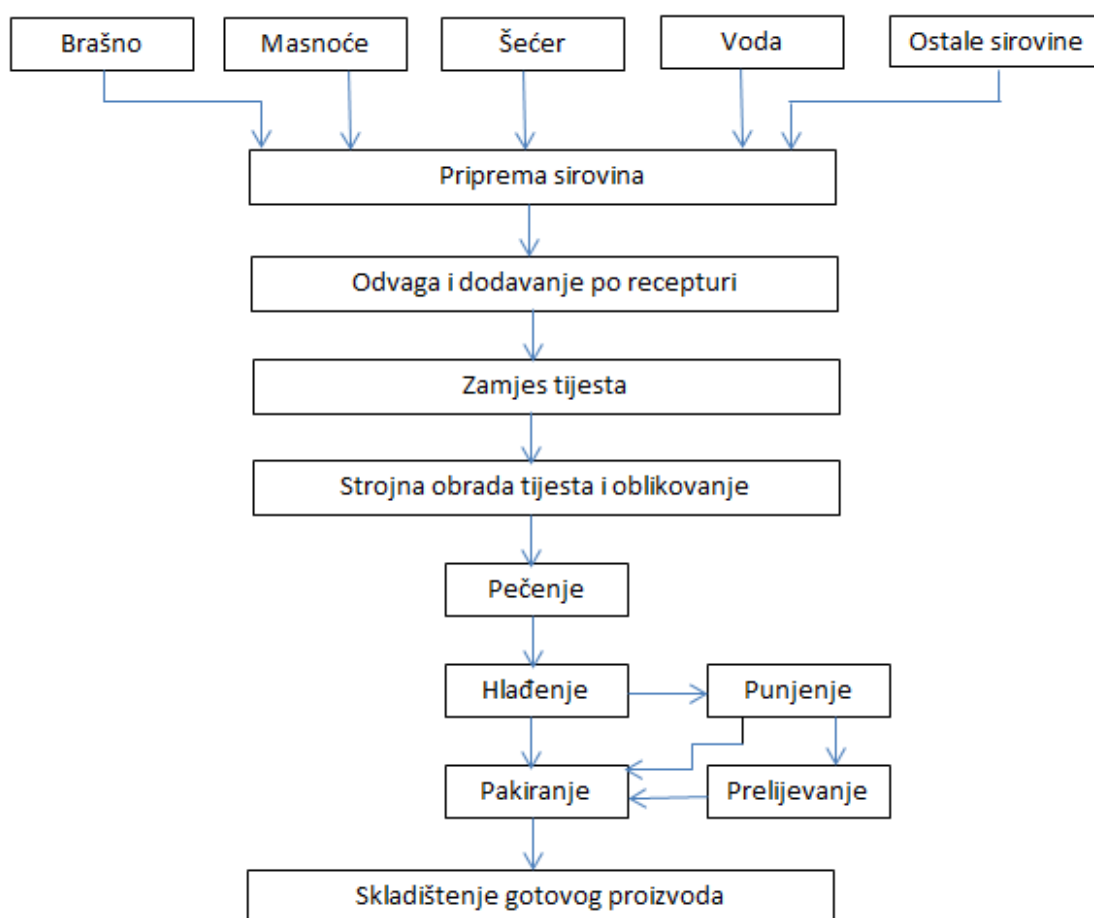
Brašno

Masnoće

Šećer

Voda

Ostale sirovine

Priprema sirovina

Odvaga i dodavanje po recepturi

Zamjes tijesta

Strojna obrada tijesta i oblikovanje

Pečenje

Hlađenje

Punjenje

Pakiranje

Prelijevanje

Skladištenje gotovog proizvoda